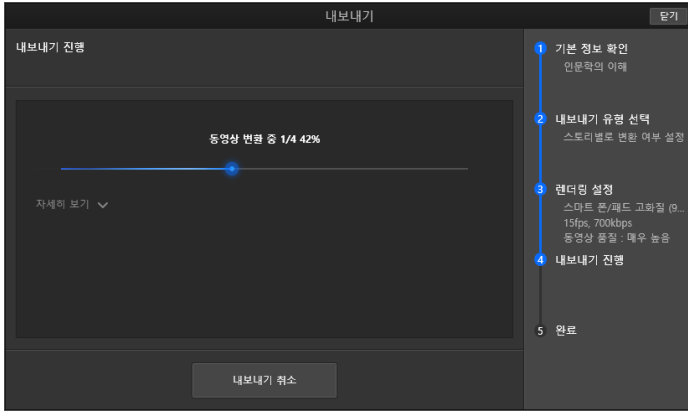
내보내기

닫기

내보내기 진행

동영상 변환 중 1/4 42%

자세히 보기

내보내기 취소

1 기본 정보 확인
인문학의 이해

2 내보내기 유형 선택
스토리별로 변환 여부 설정

3 렌더링 설정
스마트 폰/패드 고화질 (9...
15fps, 700kbps
동영상 품질 : 매우 높음

4 내보내기 진행

5 완료